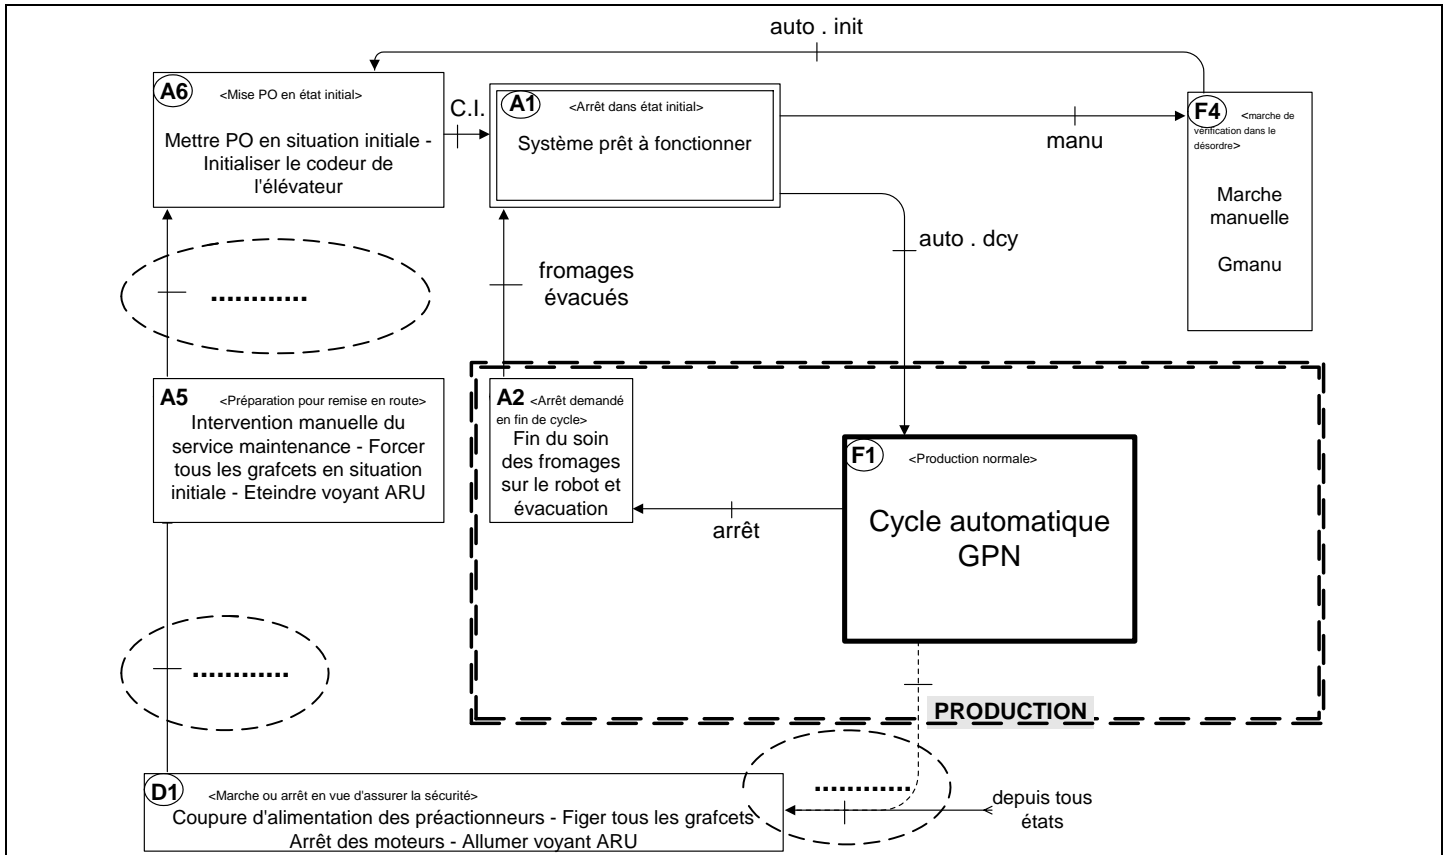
auto . init

A6 <Mise PO en état initial>
Mettre PO en situation initiale - Initialiser le codeur de l'élévateur

C.I.

A1 <Arrêt dans état initial>
Système prêt à fonctionner

manu

F4 <marche de vérification dans le désordre>
Marche manuelle

Gmanu

auto . dcy

fromages évacués

..........

A5 <Préparation pour remise en route>
Intervention manuelle du service maintenance - Forcer tous les grafcets en situation initiale - Eteindre voyant ARU

A2 <Arrêt demandé en fin de cycle>
Fin du soin des fromages sur le robot et évacuation

arrêt

F1 <Production normale>
Cycle automatique GPN

..........

PRODUCTION

..........

depuis tous états

D1 <Marche ou arrêt en vue d'assurer la sécurité>
Coupure d'alimentation des préactionneurs - Figer tous les grafcets
Arrêt des moteurs - Allumer voyant ARU